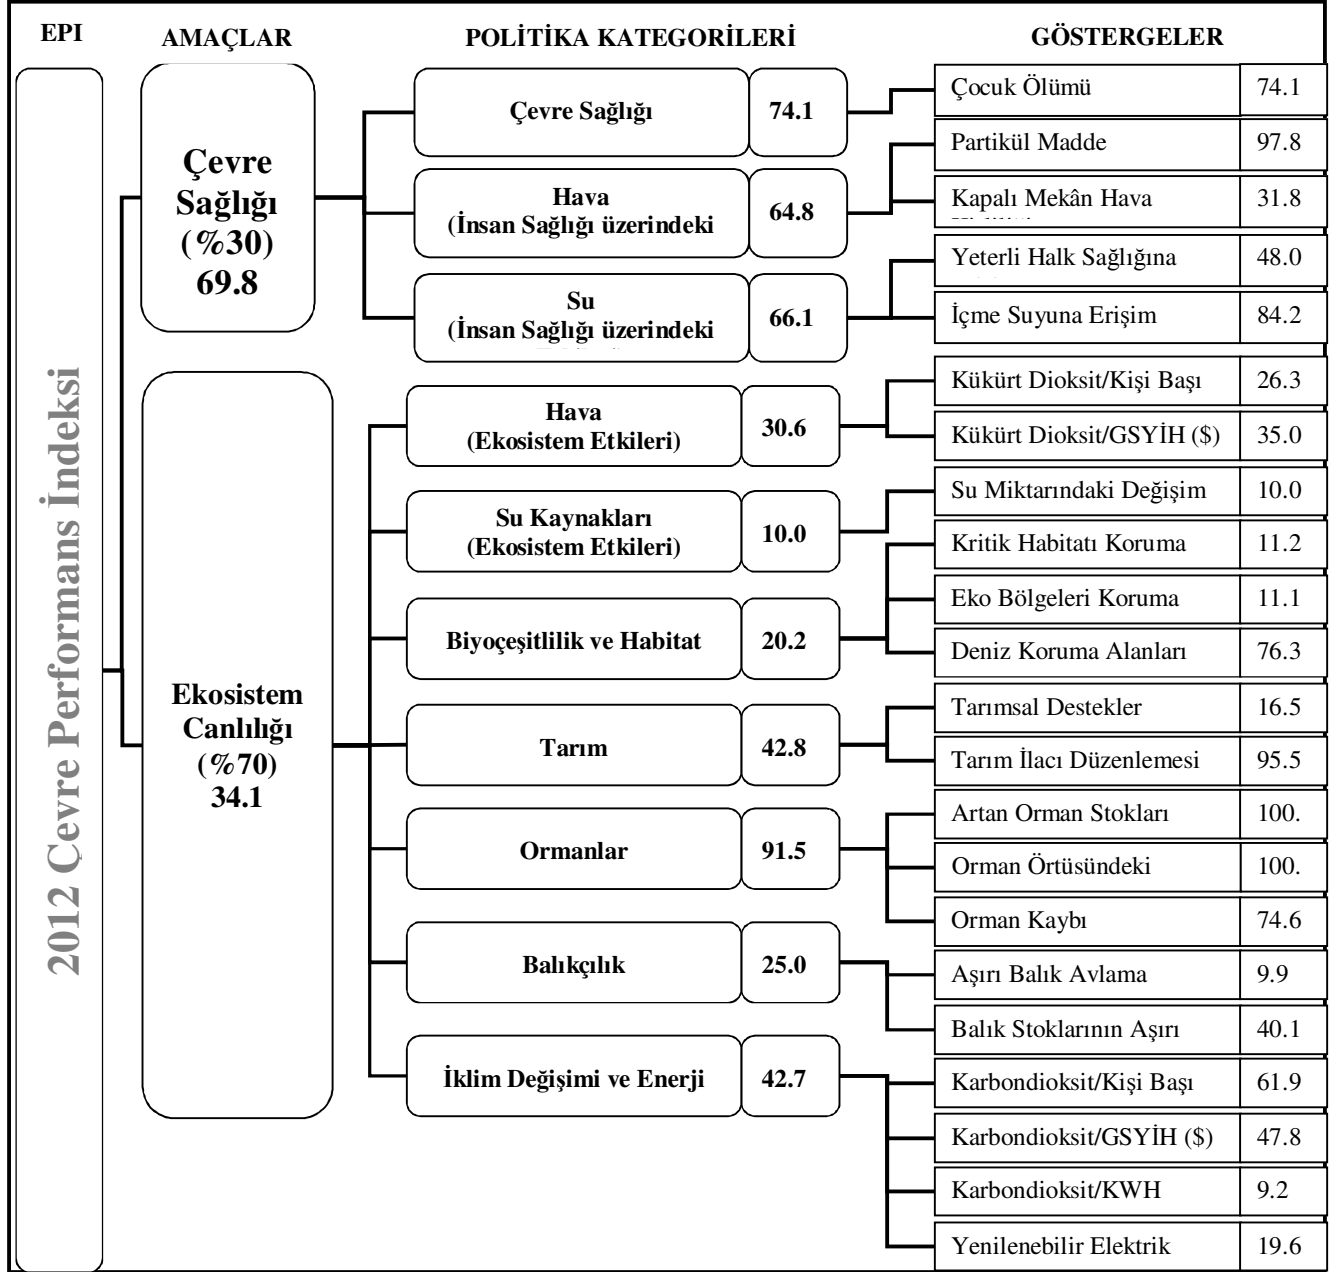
EPI

AMAÇLAR

POLİTİKA KATEGORİLERİ

GÖSTERGELER

2012 Çevre Performans İndeksi

Çevre Sağlığı (%30) 69.8

Çevre Sağlığı | 74.1

Hava (İnsan Sağlığı üzerindeki | 64.8

Su (İnsan Sağlığı üzerindeki | 66.1

| Çocuk Ölümü | 74.1 |
|---|---|
| Partikül Madde | 97.8 |
| Kapalı Mekân Hava | 31.8 |
| Yeterli Halk Sağlığına | 48.0 |
| İçme Suyuna Erişim | 84.2 |

Ekosistem Canlılığı (%70) 34.1

Hava (Ekosistem Etkileri) | 30.6

Su Kaynakları (Ekosistem Etkileri) | 10.0

Biyoçeşitlilik ve Habitat | 20.2

Tarım | 42.8

Ormanlar | 91.5

Balıkçılık | 25.0

İklim Değişimi ve Enerji | 42.7

| Kükürt Dioksit/Kişi Başı | 26.3 |
|---|---|
| Kükürt Dioksit/GSYİH ($) | 35.0 |
| Su Miktarındaki Değişim | 10.0 |
| Kritik Habitatı Koruma | 11.2 |
| Eko Bölgeleri Koruma | 11.1 |
| Deniz Koruma Alanları | 76.3 |
| Tarımsal Destekler | 16.5 |
| Tarım İlacı Düzenlemesi | 95.5 |
| Artan Orman Stokları | 100. |
| Orman Örtüsündeki | 100. |
| Orman Kaybı | 74.6 |
| Aşırı Balık Avlama | 9.9 |
| Balık Stoklarının Aşırı | 40.1 |
| Karbondioksit/Kişi Başı | 61.9 |
| Karbondioksit/GSYİH ($) | 47.8 |
| Karbondioksit/KWH | 9.2 |
| Yenilenebilir Elektrik | 19.6 |